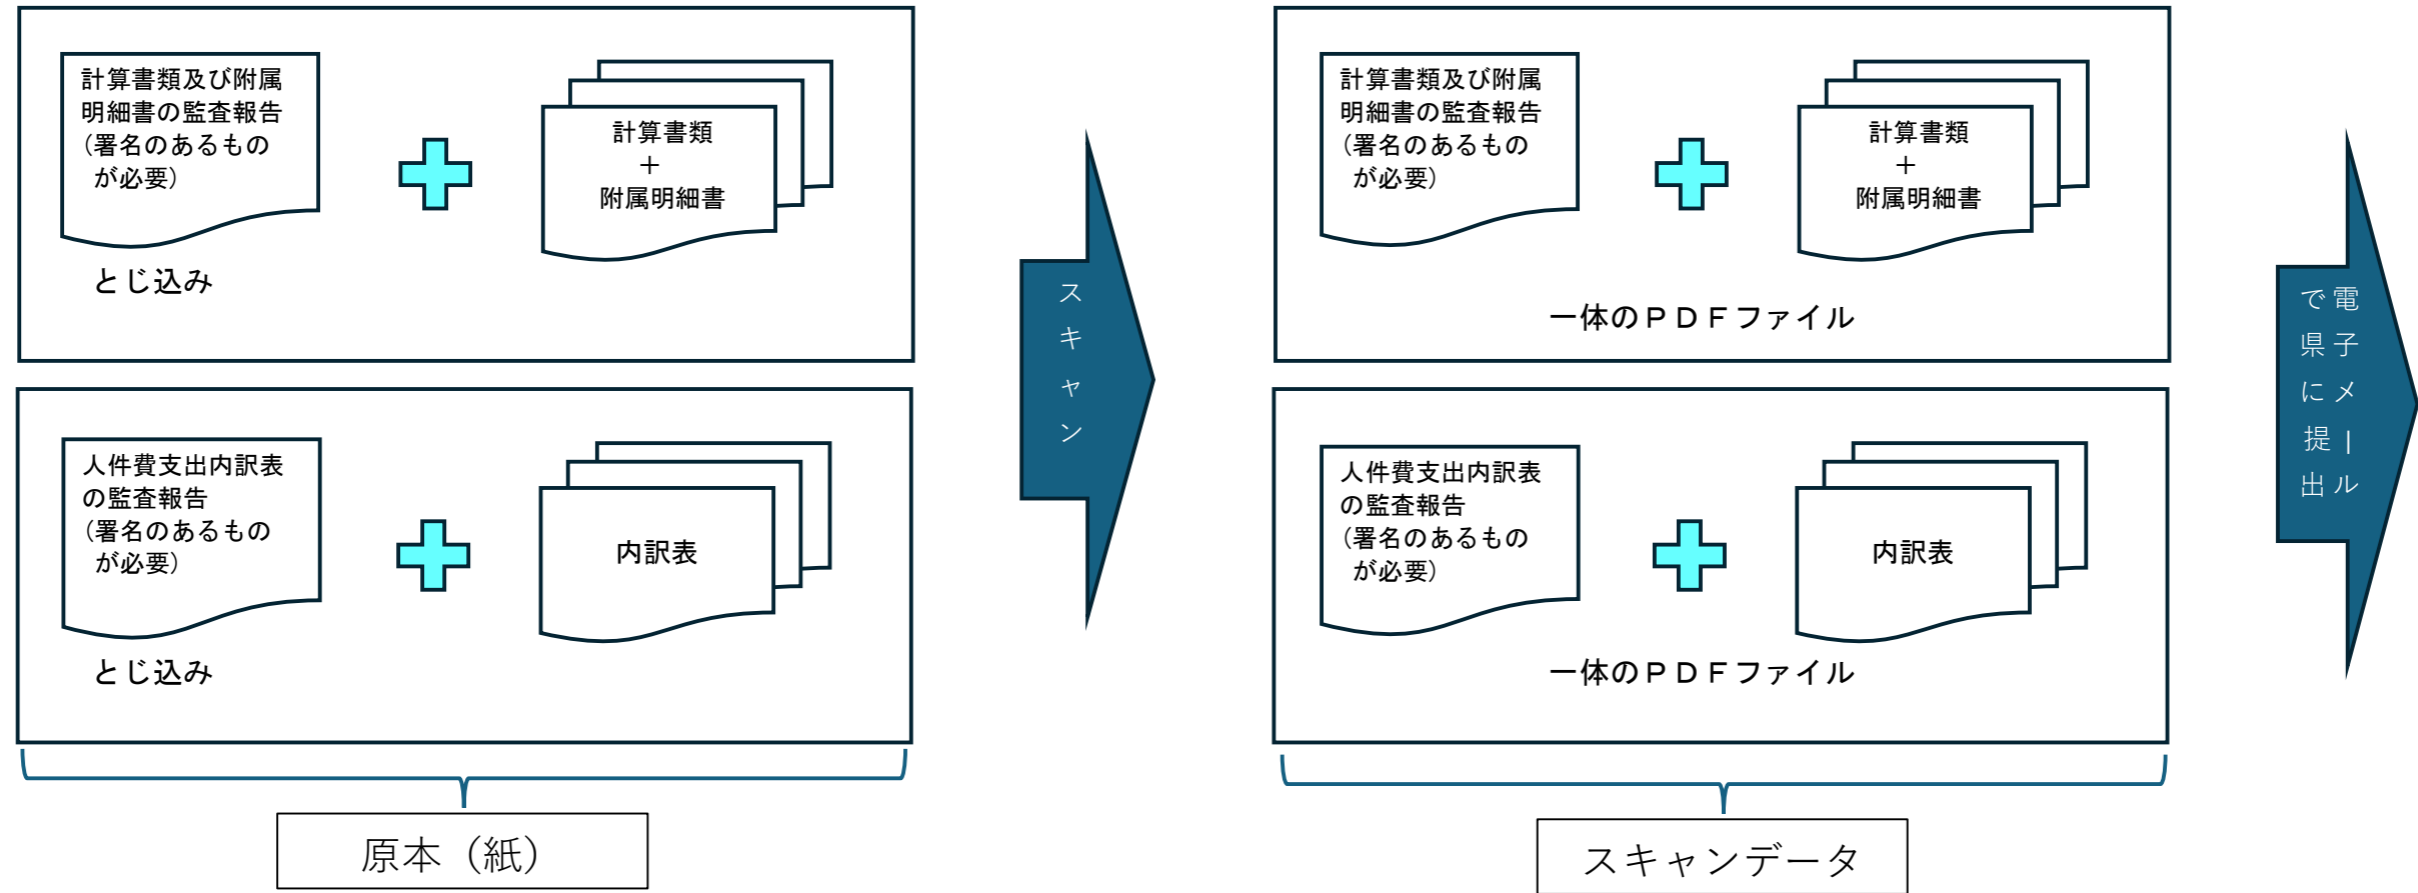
計算書類及び附属明細書の監査報告（署名のあるものが必要）

計算書類
＋
附属明細書

とじ込み

人件費支出内訳表の監査報告（署名のあるものが必要）

内訳表

とじ込み

原本（紙）

スキャン

計算書類及び附属明細書の監査報告（署名のあるものが必要）

計算書類
＋
附属明細書

一体のＰＤＦファイル

人件費支出内訳表の監査報告（署名のあるものが必要）

内訳表

一体のＰＤＦファイル

スキャンデータ

電子メールで県に提出